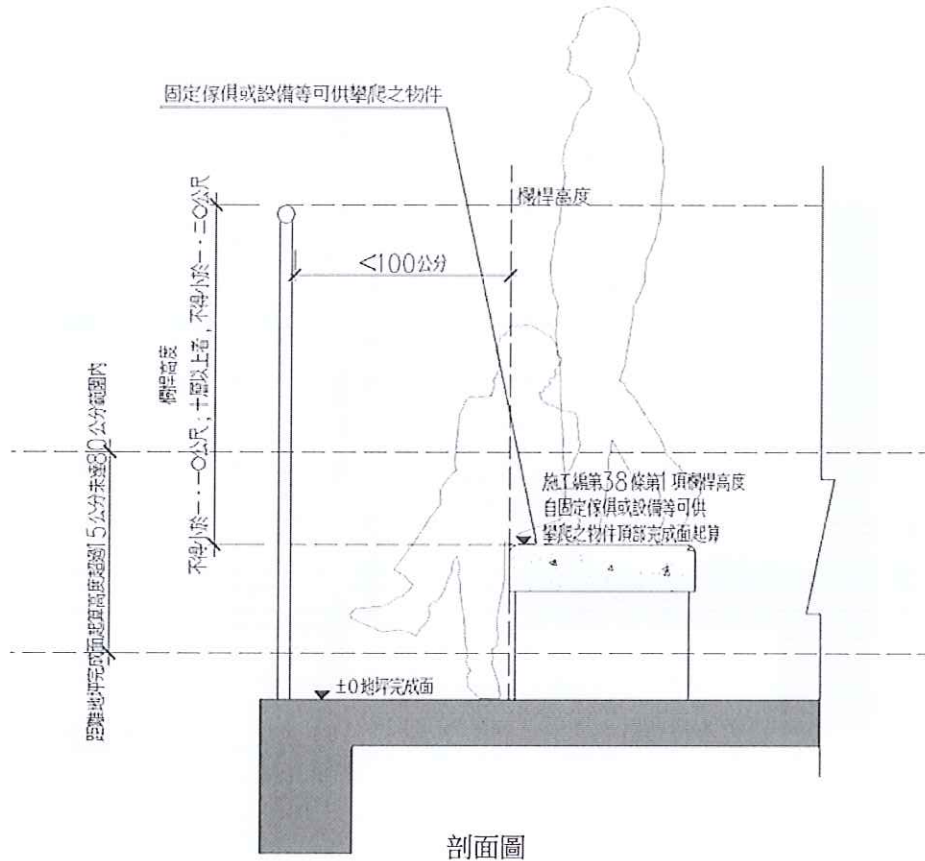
固定傢俱或設備等可供攀爬之物件

欄桿高度

<100公分

欄桿高度
不得小於一．一〇公尺，十層以上者，不得小於一．二〇公尺

距樓地板完成面起算高度超過15公分未達80公分範圍內

施工編第38條第1項欄桿高度自固定傢俱或設備等可供攀爬之物件頂部完成面起算

±0地坪完成面

剖面圖